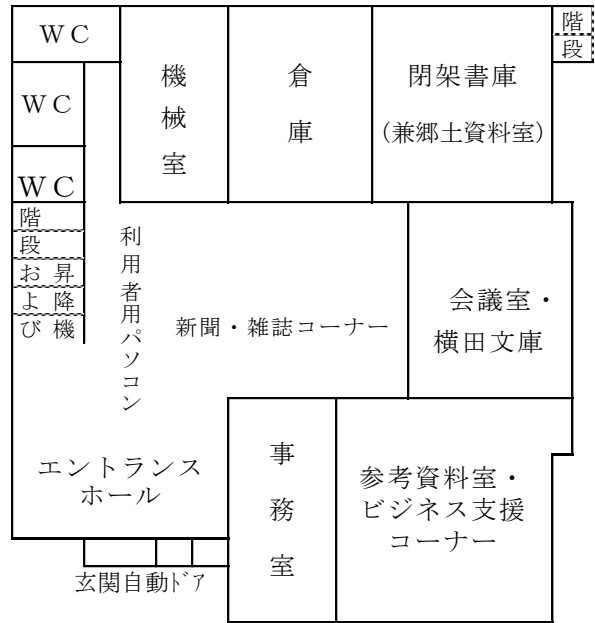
WC

WC

WC

機械室

倉庫

閉架書庫
（兼郷土資料室）

階段

階段

お よ び
昇 降 機

利用者用パソコン

新聞・雑誌コーナー

会議室・
横田文庫

エントランス
ホール

事務室

参考資料室・
ビジネス支援
コーナー

玄関自動ドア